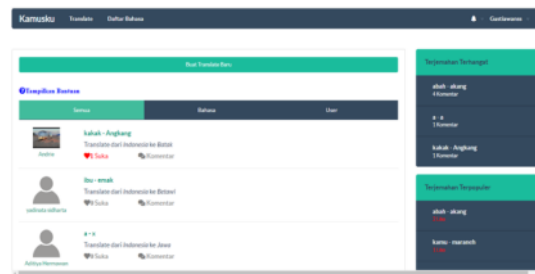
Kamusku Translate Daftar Bahasa

Gustiawanse

Buat Translate Baru

Tampilkan Konten

| Semua | Bahasa | User |
|---|---|---|

Andre
kakak - Angkang
Translate dari Indonesia ke Batak
5 Suka Komentar

sadinata sahurta
ibu - emak
Translate dari Indonesia ke Betawi
0 Suka Komentar

Aditya Hermawan
x - x
Translate dari Indonesia ke Jawa
0 Suka Komentar

Terjemahan Terhangat

abah - akang
4 Komentar

x - x
1 Komentar

kakak - Angkang
1 Komentar

Terjemahan Terpopuler

abah - akang
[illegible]

kamu - maraneh
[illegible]